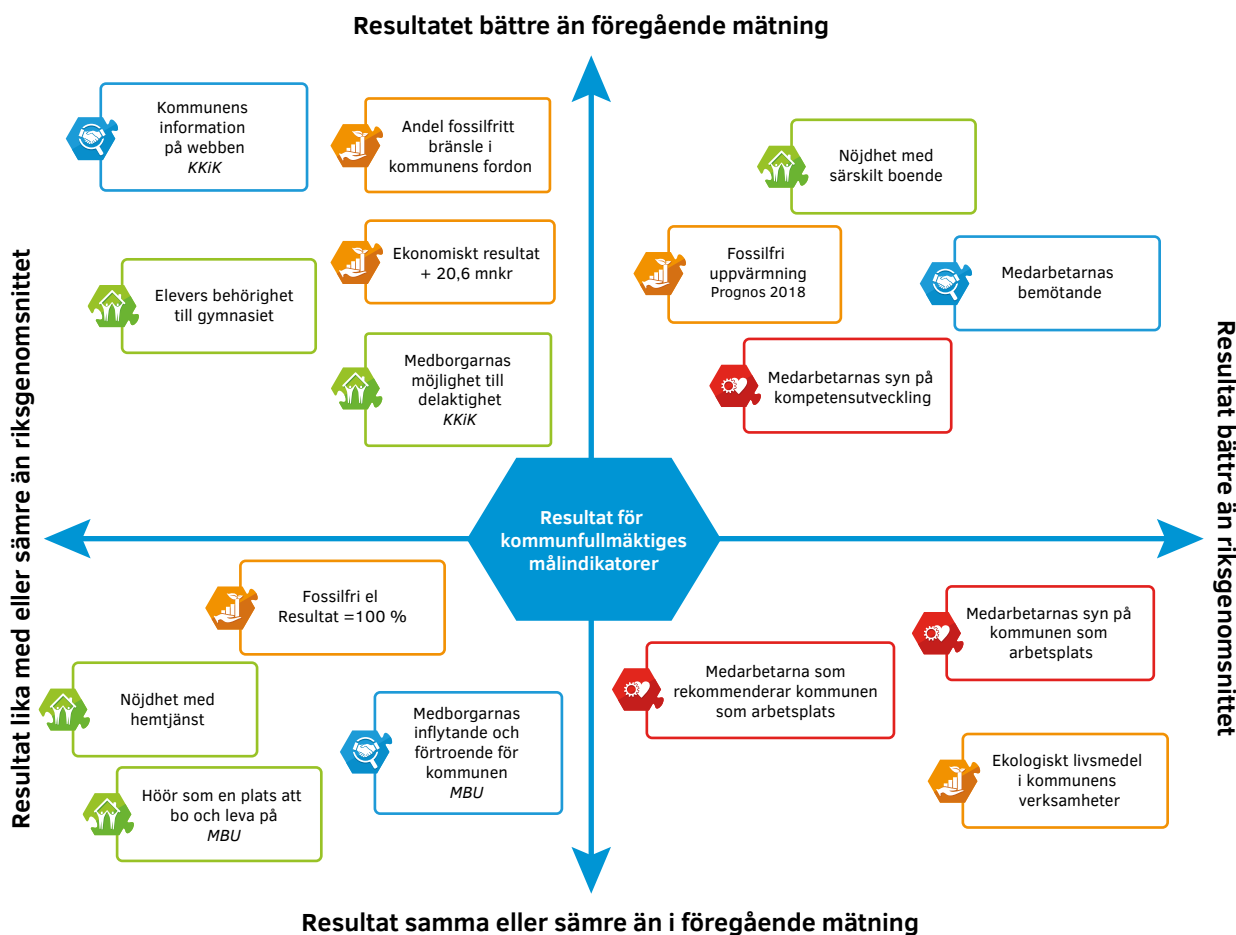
Resultatet bättre än föregående mätning

Resultat lika med eller sämre än riksgenomsnittet

Resultat bättre än riksgenomsnittet

Kommunens information på webben
*KKiK*

Andel fossilfritt bränsle i kommunens fordon

Ekonomiskt resultat + 20,6 mnkr

Elevers behörighet till gymnasiet

Medborgarnas möjlighet till delaktighet
*KKiK*

Nöjdhet med särskilt boende

Fossilfri uppvärmning
Prognos 2018

Medarbetarnas bemötande

Medarbetarnas syn på kompetensutveckling

Resultat för kommunfullmäktiges målindikatorer

Fossilfri el
Resultat =100 %

Nöjdhet med hemtjänst

Medborgarnas inflytande och förtroende för kommunen
*MBU*

Höör som en plats att bo och leva på
*MBU*

Medarbetarnas syn på kommunen som arbetsplats

Medarbetarna som rekommenderar kommunen som arbetsplats

Ekologiskt livsmedel i kommunens verksamheter

Resultat samma eller sämre än i föregående mätning